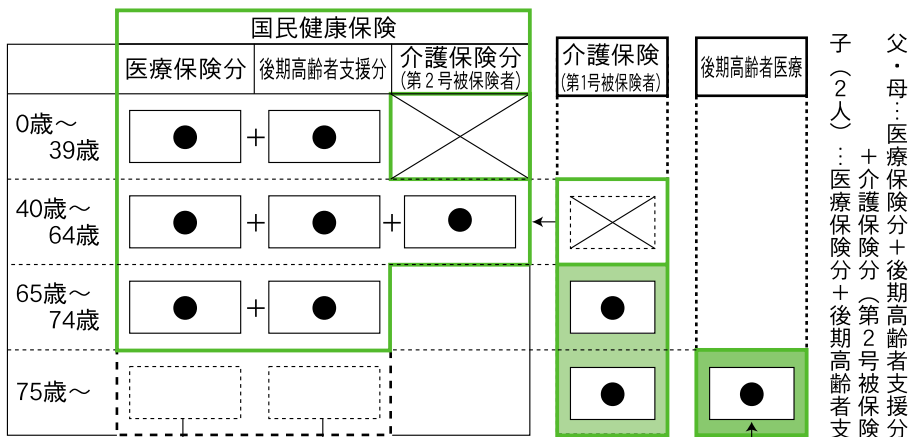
国民健康保険

| | 医療保険分 | 後期高齢者支援分 | 介護保険分（第２号被保険者） |
|---|---|---|---|
| 0歳～39歳 | ● | + ● | |
| 40歳～64歳 | ● | + ● | + ● |
| 65歳～74歳 | ● | + ● | |
| 75歳～ | | | |

介護保険（第1号被保険者）

●

●

後期高齢者医療

●

父・母：医療保険分＋後期高齢者支援分＋介護保険分（第２号被保険

子（２人）：医療保険分＋後期高齢者支